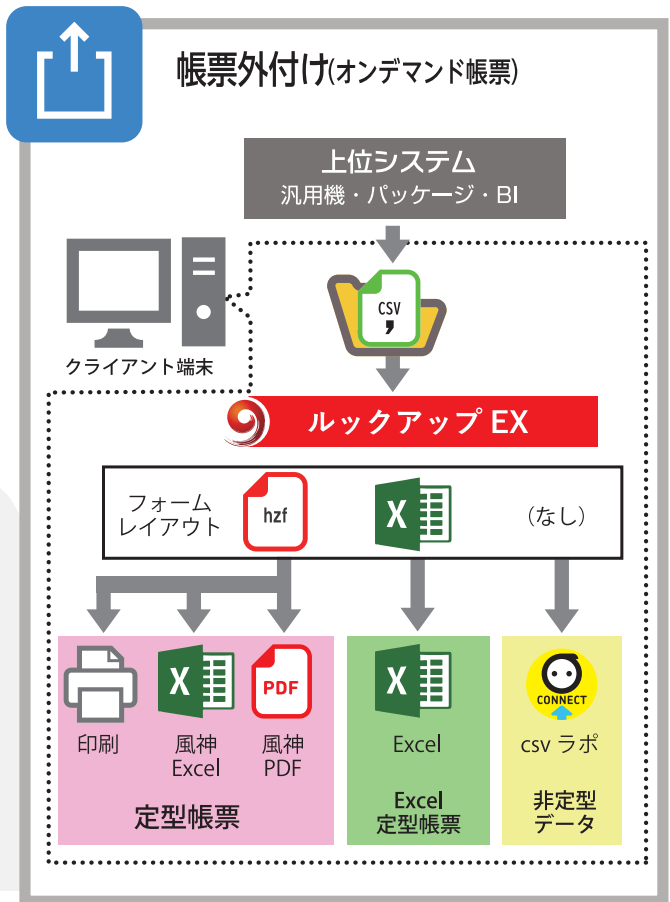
帳票外付け(オンデマンド帳票)

上位システム
汎用機・パッケージ・BI

CSV

クライアント端末

ルックアップ EX

フォーム
レイアウト

hzf

X

(なし)

X

PDF

印刷

風神
Excel

風神
PDF

定型帳票

X

Excel

Excel
定型帳票

CONNECT

csv ラボ

非定型
データ